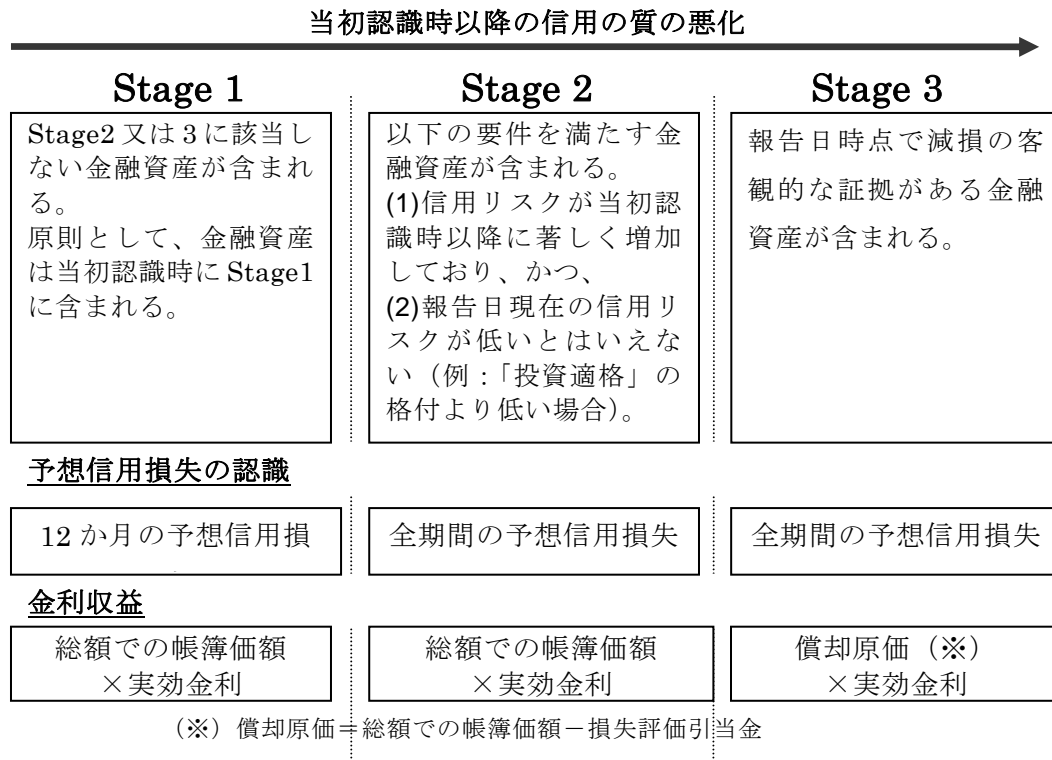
当初認識時以降の信用の質の悪化

Stage 1

Stage2 又は 3 に該当しない金融資産が含まれる。
原則として、金融資産は当初認識時に Stage1 に含まれる。

Stage 2

以下の要件を満たす金融資産が含まれる。
(1)信用リスクが当初認識時以降に著しく増加しており、かつ、
(2)報告日現在の信用リスクが低いとはいえない（例：「投資適格」の格付より低い場合）。

Stage 3

報告日時点で減損の客観的な証拠がある金融資産が含まれる。

予想信用損失の認識

12 か月の予想信用損

全期間の予想信用損失

全期間の予想信用損失

金利収益

総額での帳簿価額
×実効金利

総額での帳簿価額
×実効金利

償却原価（※）
×実効金利

（※）償却原価＝総額での帳簿価額－損失評価引当金